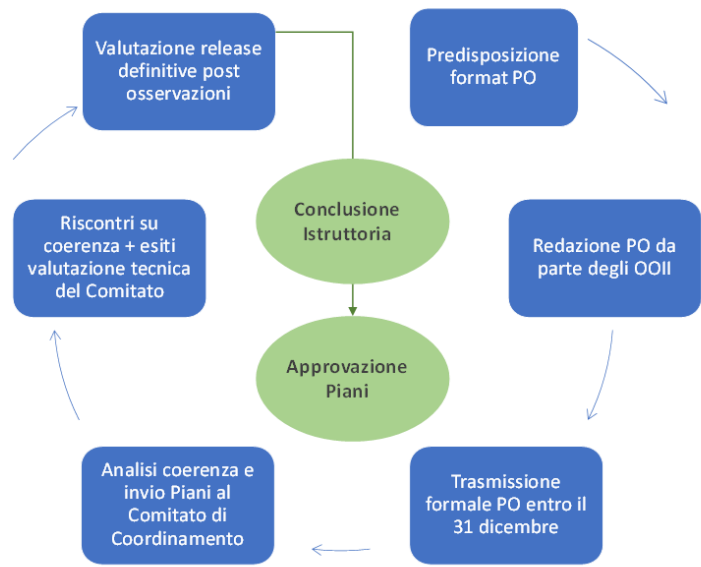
Predisposizione format PO

Redazione PO da parte degli OOII

Trasmissione formale PO entro il 31 dicembre

Analisi coerenza e invio Piani al Comitato di Coordinamento

Riscontri su coerenza + esiti valutazione tecnica del Comitato

Valutazione release definitive post osservazioni

Conclusione Istruttoria

Approvazione Piani